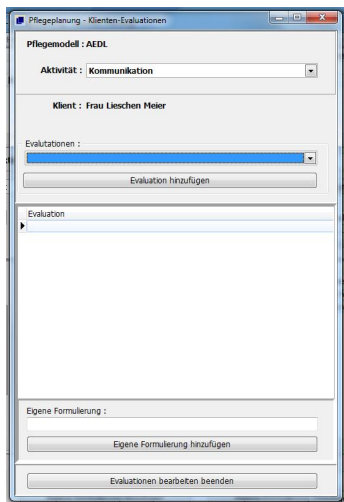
Pflegeplanung - Klienten-Evaluationen

Pflegemodell : AEDL

Aktivität : Kommunikation

Klient : Frau Lieschen Meier

Evalutationen :

Evaluation hinzufügen

Evaluation

Eigene Formulierung :

Eigene Formulierung hinzufügen

Evaluationen bearbeiten beenden